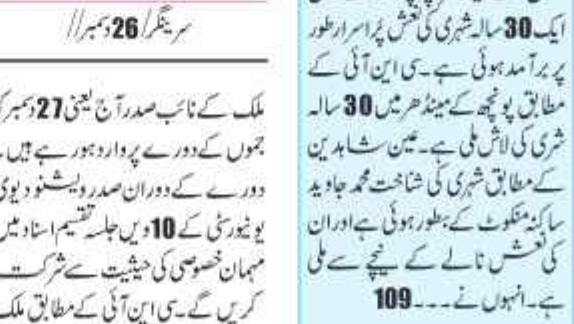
سرینگر/ 26 دسمبر//

ملک کے نائب صدر آج یعنی 27 دسمبر کو جموں کے دورے پر روانہ ہو رہے ہیں۔ دورے کے دوران صدر ویشنو دیوی یونیورسٹی کے 10 ویں جلسہ تقسیم اسناد میں مہمان خصوصی کی حیثیت سے شرکت کریں گے۔سی این آئی کے مطابق ملک

ایک 30 سالہ شہری کی نعش پراسرار طور پر برآمد ہوئی ہے۔سی این آئی کے مطابق پونچھ کے مینڈھر میں 30 سالہ شہری کی لاش ملی ہے۔ عین شاہدین کے مطابق شہری کی شناخت محمد جاوید ساکنہ منکوٹ کے بطور ہوئی ہے اور ان کی نعش نالے کے نیچے سے ملی ہے۔انہوں نے۔۔۔109